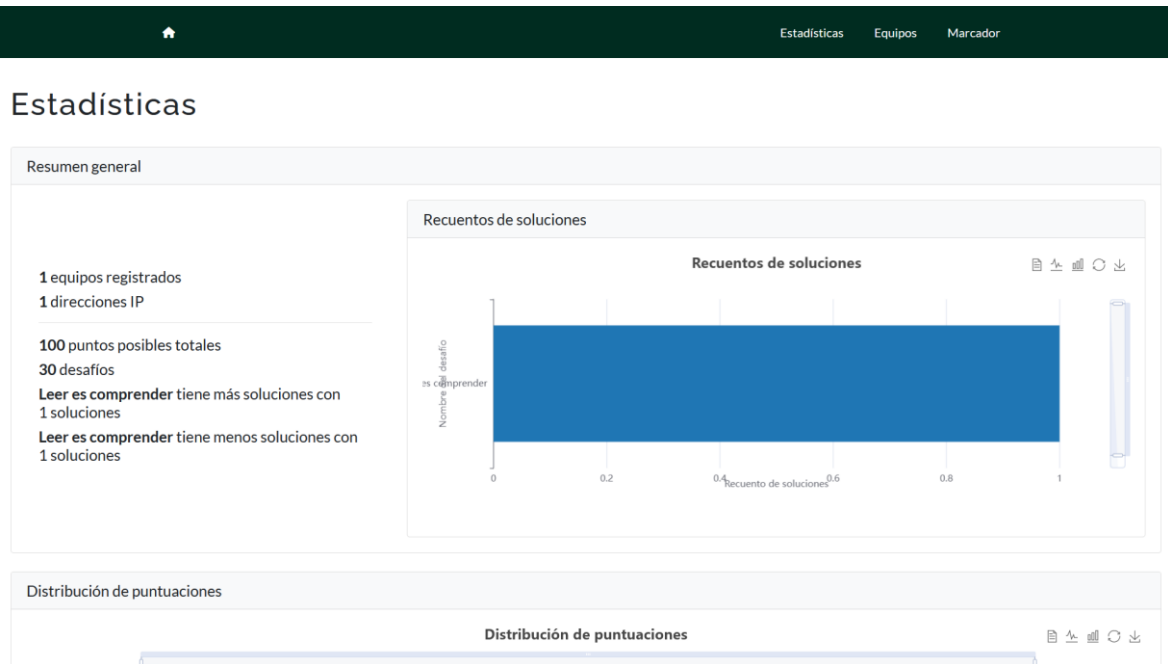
Estadísticas Equipos Marcador

Estadísticas

Resumen general

**1** equipos registrados
**1** direcciones IP

**100** puntos posibles totales
**30** desafíos
**Leer es comprender** tiene más soluciones con 1 soluciones
**Leer es comprender** tiene menos soluciones con 1 soluciones

Recuentos de soluciones

Recuentos de soluciones

Nombre del desafío

es comprender

0 0.2 0.4 0.6 0.8 1

Recuento de soluciones

Distribución de puntuaciones

Distribución de puntuaciones